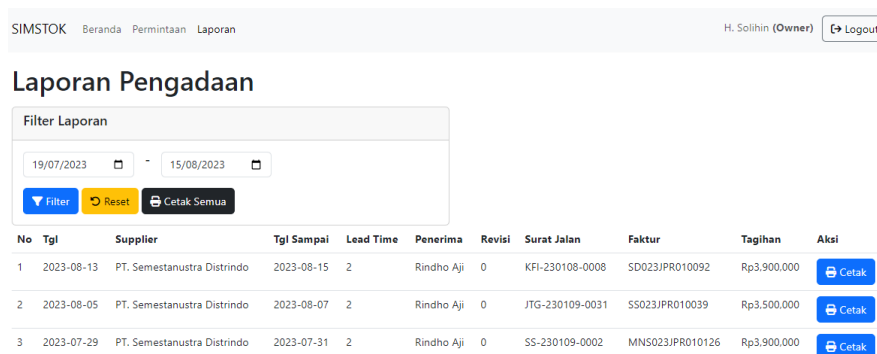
SIMSTOK Beranda Permintaan Laporan

H. Solihin (Owner) Logout

Laporan Pengadaan

Filter Laporan

19/07/2023 - 15/08/2023

Filter Reset Cetak Semua

| No | Tgl | Supplier | Tgl Sampai | Lead Time | Penerima | Revisi | Surat Jalan | Faktur | Tagihan | Aksi |
|---|---|---|---|---|---|---|---|---|---|---|
| 1 | 2023-08-13 | PT. Semestanustra Distrindo | 2023-08-15 | 2 | Rindho Aji | 0 | KFI-230108-0008 | SD023JPR010092 | Rp3,900,000 | Cetak |
| 2 | 2023-08-05 | PT. Semestanustra Distrindo | 2023-08-07 | 2 | Rindho Aji | 0 | JTG-230109-0031 | SS023JPR010039 | Rp3,500,000 | Cetak |
| 3 | 2023-07-29 | PT. Semestanustra Distrindo | 2023-07-31 | 2 | Rindho Aji | 0 | SS-230109-0002 | MNS023JPR010126 | Rp3,900,000 | Cetak |